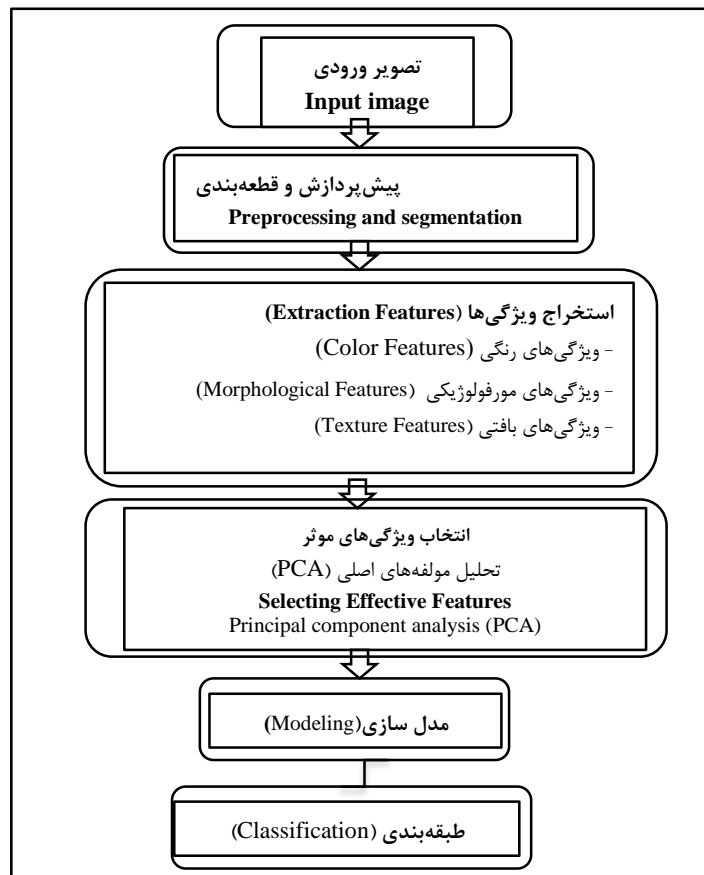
تصویر ورودی
Input image

پیش‌پردازش و قطعه‌بندی
Preprocessing and segmentation

استخراج ویژگی‌ها (Extraction Features)
- ویژگی‌های رنگی (Color Features)
- ویژگی‌های مورفولوژیکی (Morphological Features)
- ویژگی‌های بافتی (Texture Features)

انتخاب ویژگی‌های موثر
تحلیل مولفه‌های اصلی (PCA)
Selecting Effective Features
Principal component analysis (PCA)

مدل سازی(Modeling)

طبقه‌بندی (Classification)